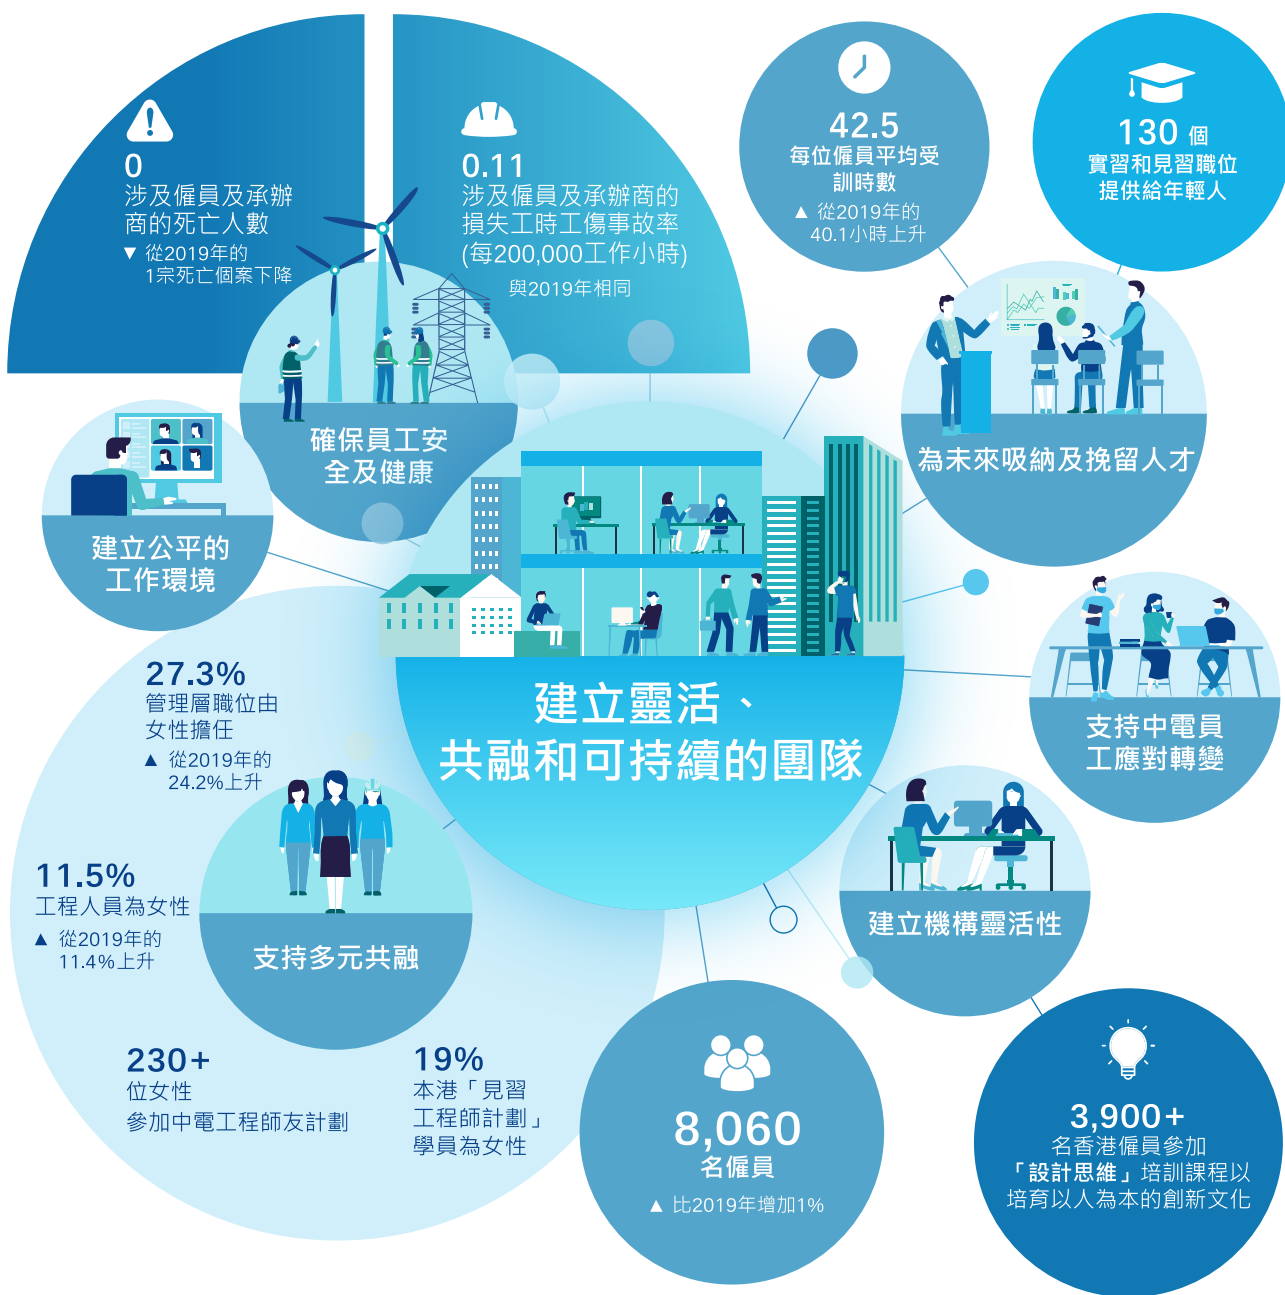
0
涉及僱員及承辦商的死亡人數
▼ 從2019年的1宗死亡個案下降

0.11
涉及僱員及承辦商的損失工時工傷事故率(每200,000工作小時)
與2019年相同

42.5
每位僱員平均受訓時數
▲ 從2019年的40.1小時上升

130 個
實習和見習職位提供給年輕人

確保員工安全及健康

為未來吸納及挽留人才

建立公平的工作環境

建立靈活、共融和可持續的團隊

支持中電員工應對轉變

27.3%
管理層職位由女性擔任
▲ 從2019年的24.2%上升

11.5%
工程人員為女性
▲ 從2019年的11.4%上升

支持多元共融

建立機構靈活性

230+
位女性參加中電工程師友計劃

19%
本港「見習工程師計劃」學員為女性

8,060
名僱員
▲ 比2019年增加1%

3,900+
名香港僱員參加「設計思維」培訓課程以培育以人為本的創新文化